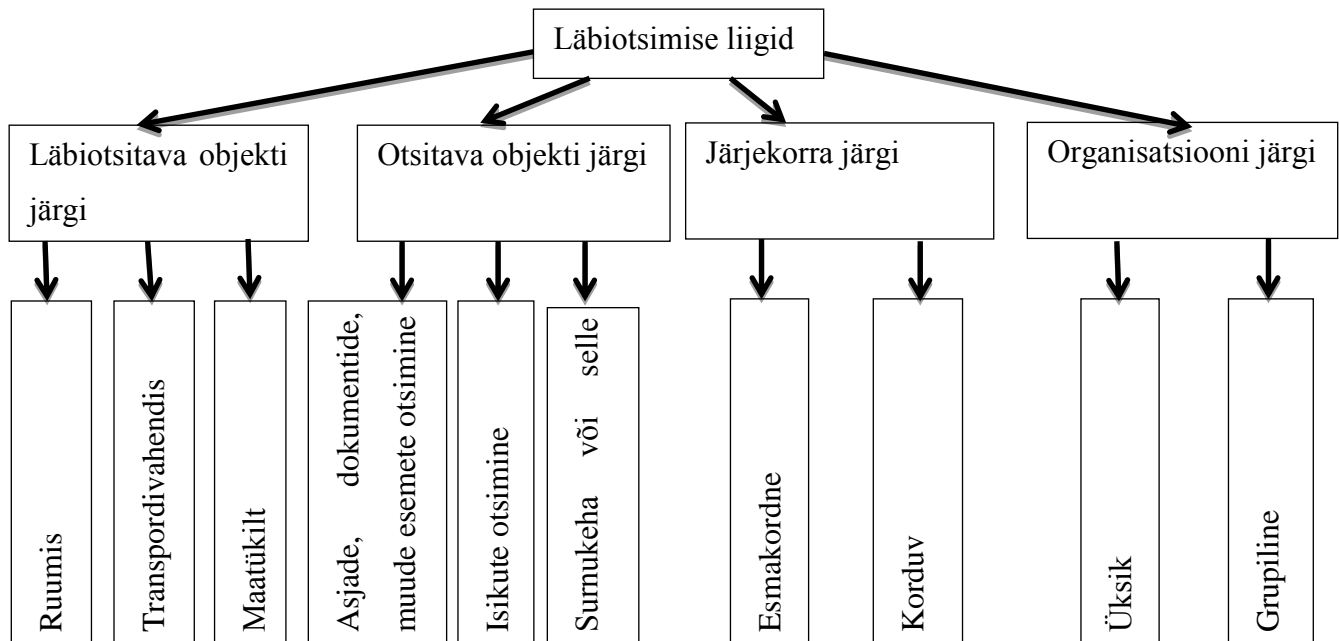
Läbiotsimise liigid

Läbiotsitava objekti järgi

Ruumis

Transpordivahendis

Maatükilt

Otsitava objekti järgi

Asjade, dokumentide, muude esemete otsimine

Isikute otsimine

Surnukeha või selle

Järjekorra järgi

Esmakordne

Korduv

Organisatsiooni järgi

Üksik

Grupiline